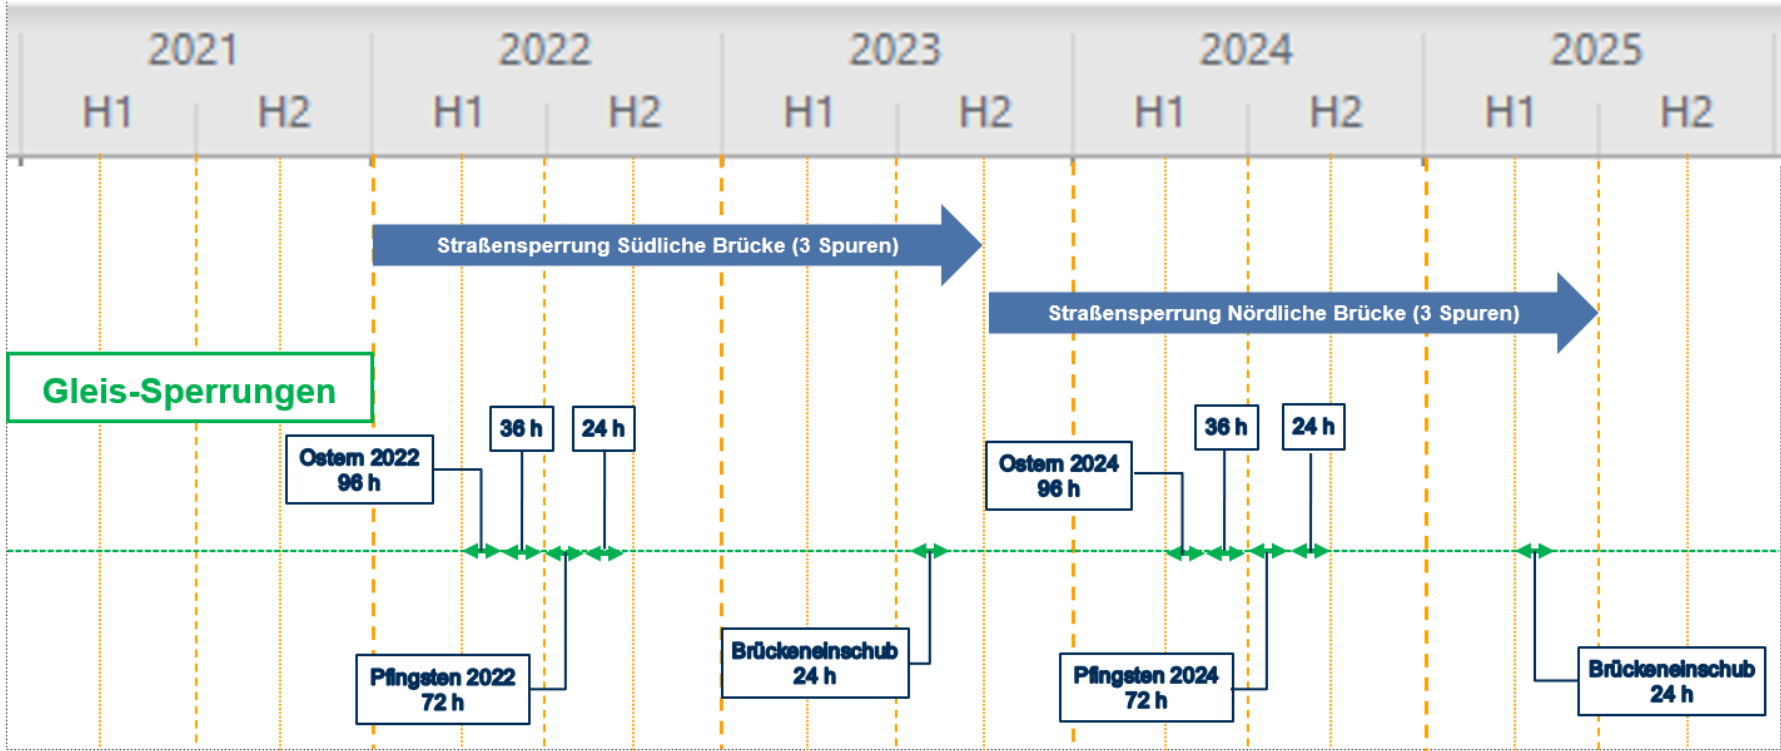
2021 2022 2023 2024 2025

H1 H2 H1 H2 H1 H2 H1 H2 H1 H2

Straßensperrung Südliche Brücke (3 Spuren)

Straßensperrung Nördliche Brücke (3 Spuren)

Gleis-Sperrungen

Ostern 2022
96 h

36 h

24 h

Ostern 2024
96 h

36 h

24 h

Pfingsten 2022
72 h

Brückeneinschub
24 h

Pfingsten 2024
72 h

Brückeneinschub
24 h